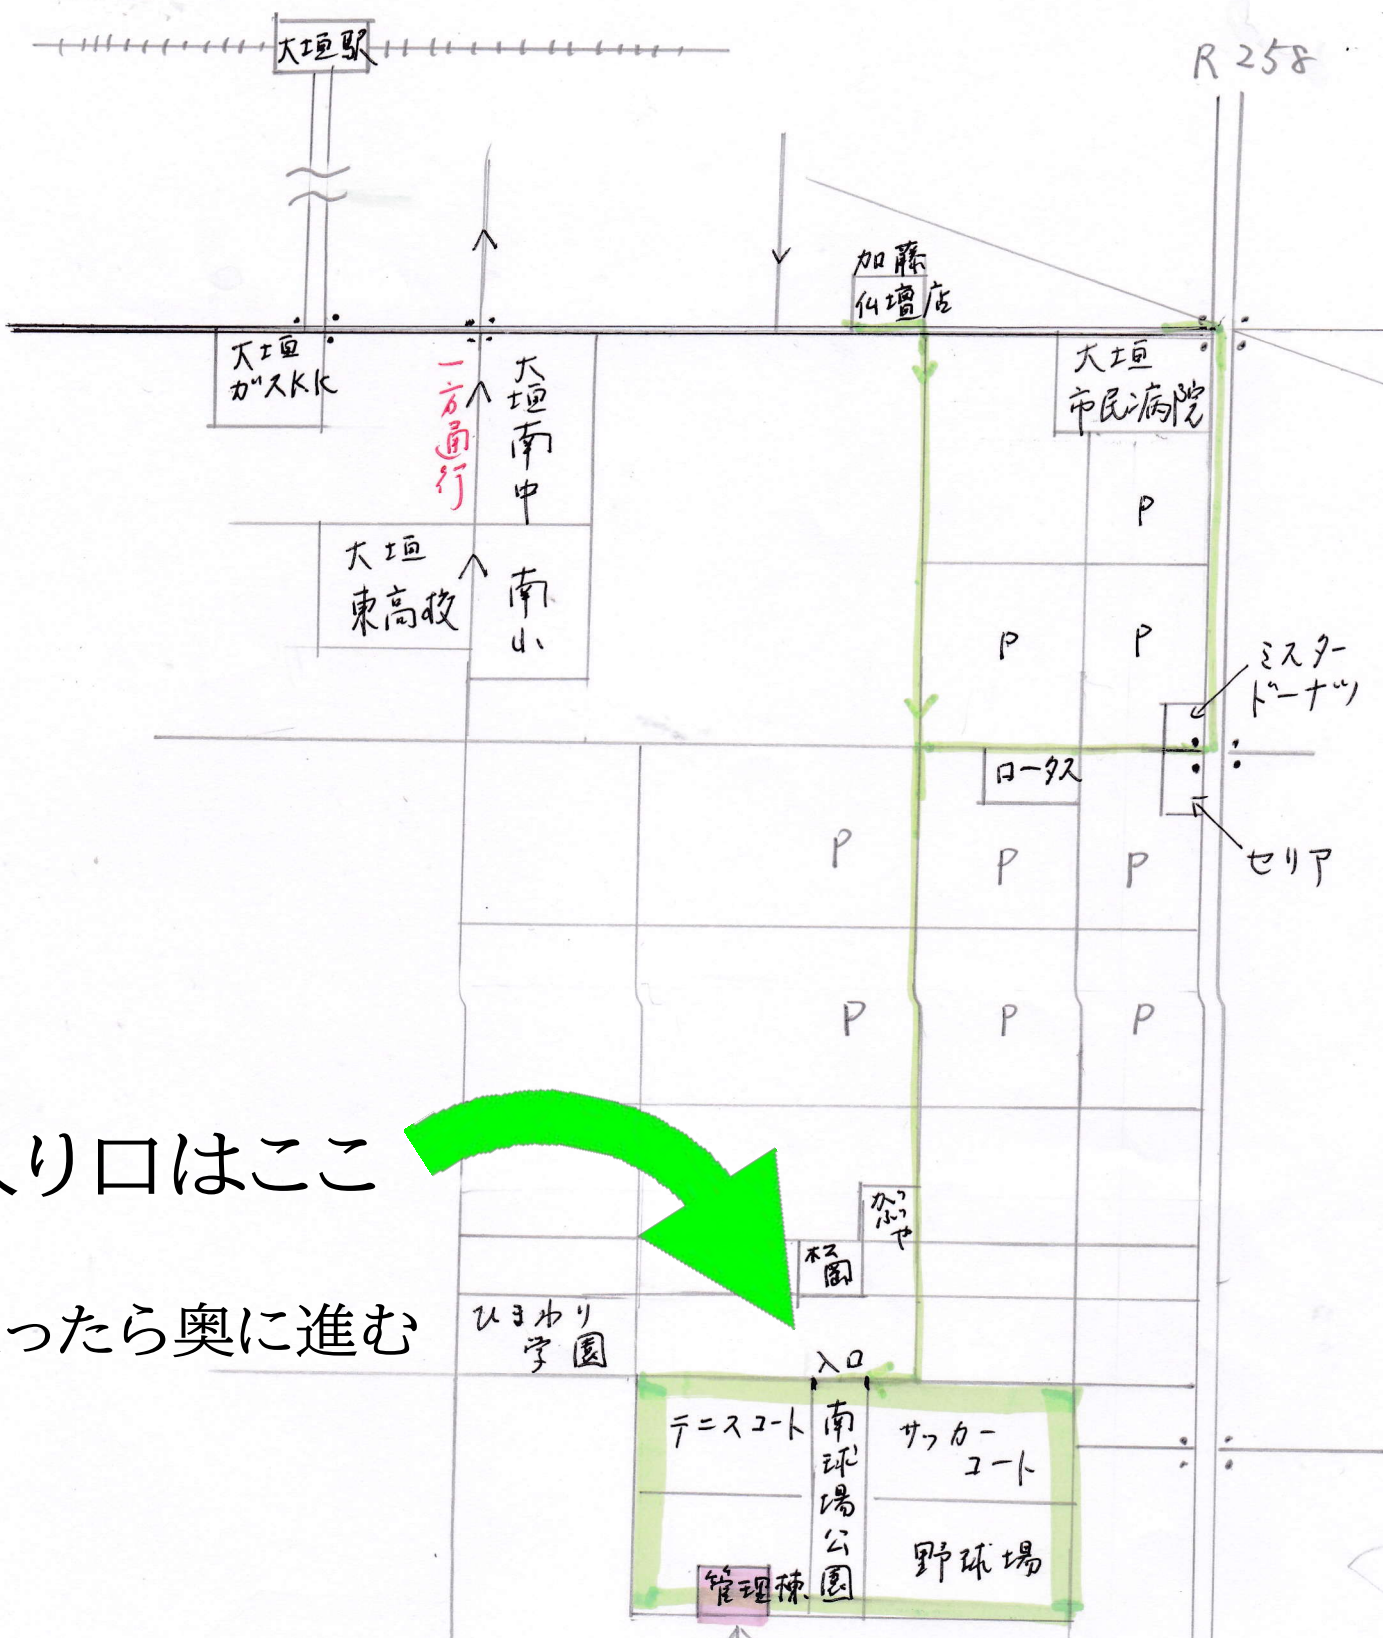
大垣駅

R258

加藤仏壇店

大垣ガスKK

一方通行

大垣南中

大垣市民病院

大垣東高校

南小

P

P

P

ミスタードーナツ

ロータス

セリア

P

P

P

P

P

P

入り口はここ

ぶっや

松園

ったら奥に進む

ひまわり学園

入口

テニスコート

南球場公園

サッカーコート

野球場

管理棟